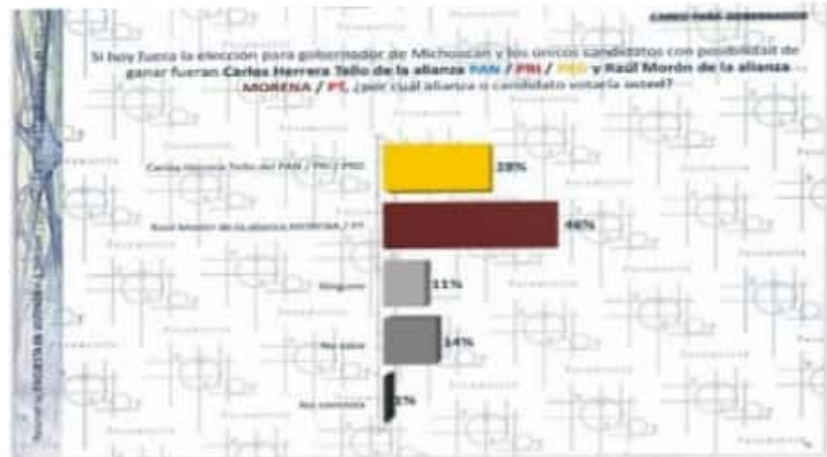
CARGO PARA GOBERNADOR

Si hoy fuera la elección para gobernador de Michoacán y los únicos candidatos con posibilidad de ganar fueran Carlos Herrera Tello de la alianza PAN / PRI / PRD y Raúl Morón de la alianza MORENA / PT, ¿por cuál alianza o candidato votaría usted?

Carlos Herrera Tello del PAN / PRI / PRD 28%

Raúl Morón de la alianza MORENA / PT 46%

Ninguno 11%

No sabe 14%

No contestó 1%